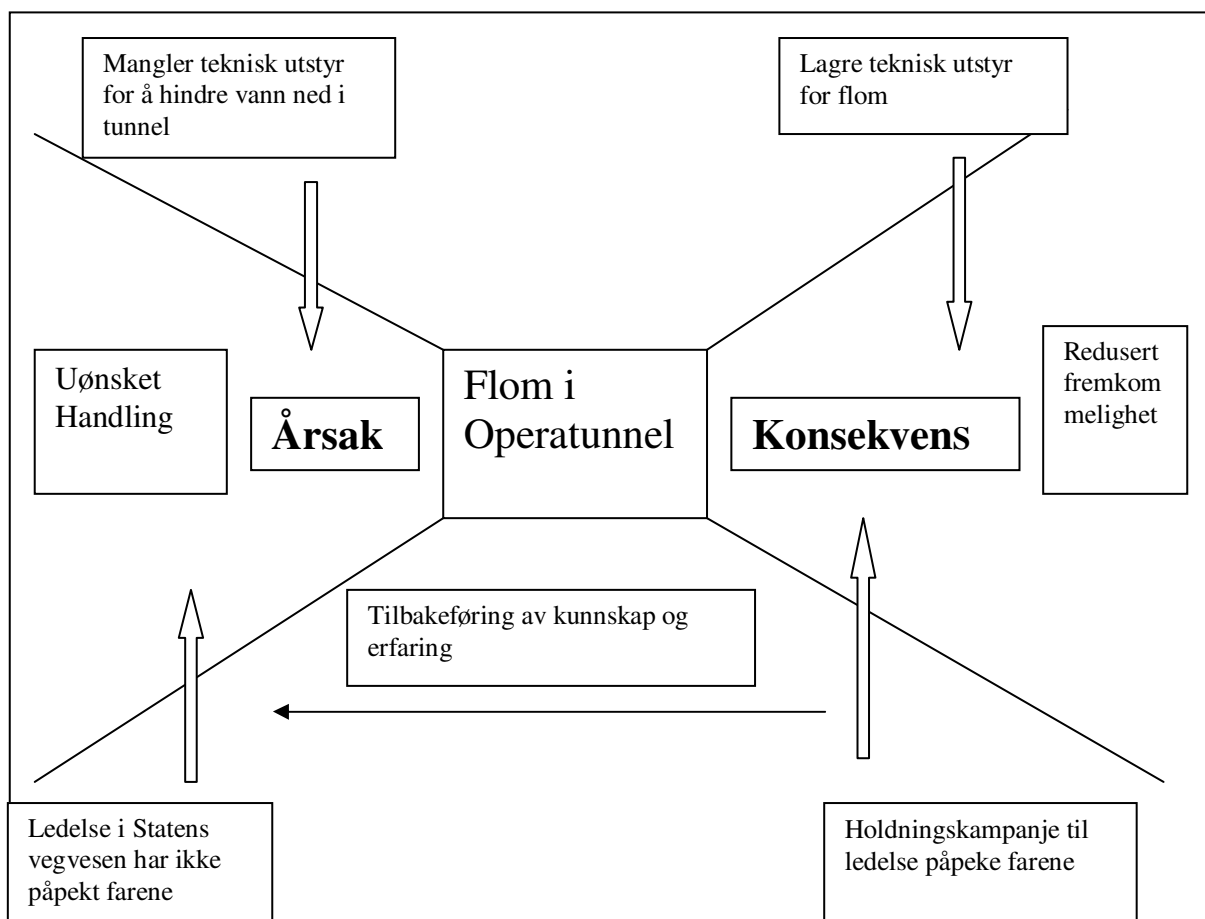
Mangler teknisk utstyr for å hindre vann ned i tunnel

Lagre teknisk utstyr for flom

Uønsket Handling

Årsak

Flom i Operatunnel

Konsekvens

Redusert fremkom melighet

Tilbakeføring av kunnskap og erfaring

Ledelse i Statens vegvesen har ikke påpekt farene

Holdningskampanje til ledelse påpeke farene